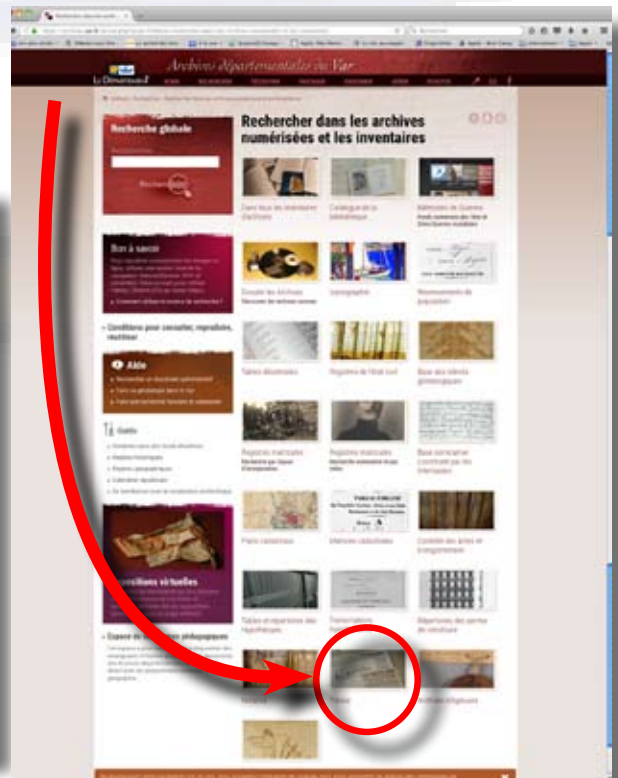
Archives départementales du Var

Le Département

Recherche globale

Recherche

Recherchez dans les archives numérisées et les inventaires

Dans tous les inventaires d'archives

Catalogue de la bibliothèque

Bon à savoir

Comment utiliser le moteur de recherche ?

Conditions pour consulter, reproduire, réutiliser

Aide

Guide

Cadastre

Registres de l'état civil

Tables décennales

Base des blasons généalogiques

Registres matricules

Plans cadastraux

Tables et répertoires des Hypothèques

Répertoires des permis de construire

Expositions virtuelles

Espace de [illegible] pédagogiques